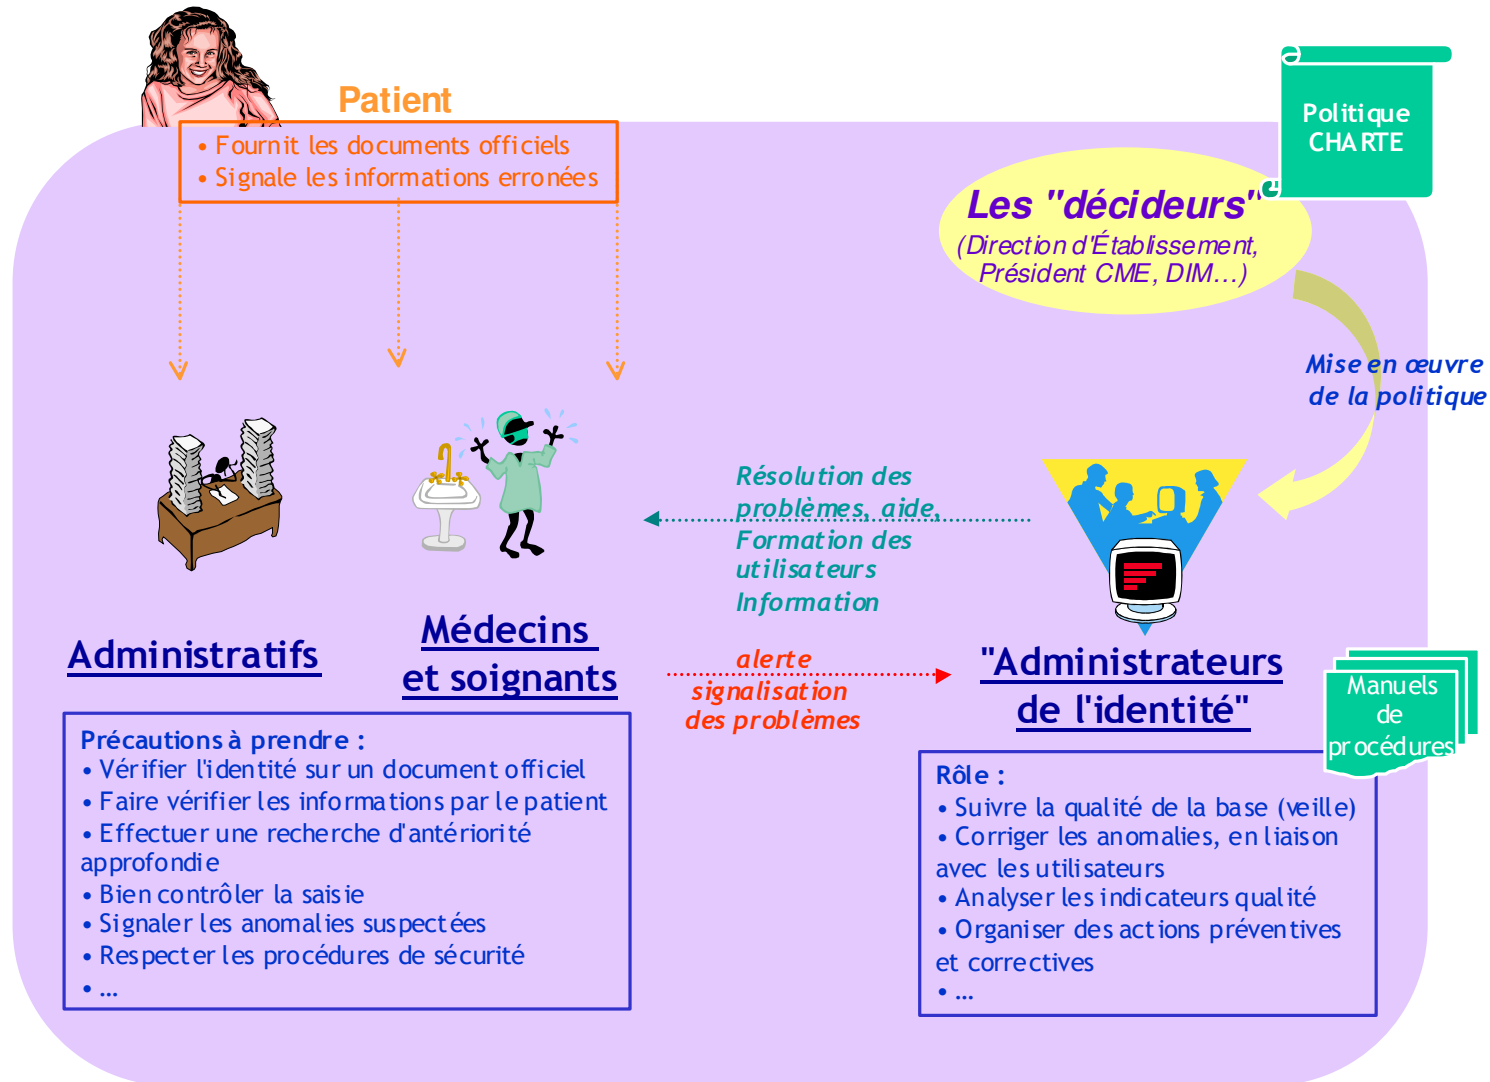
Patient
• Fournit les documents officiels
• Signale les informations erronées

Politique
CHARTE

Les "décideurs"
(Direction d'Établissement, Président CME, DIM…)

Mise en œuvre de la politique

Résolution des problèmes, aide, Formation des utilisateurs Information

Administratifs

Médecins et soignants

alerte signalisation des problèmes

"Administrateurs de l'identité"

Manuels de procédures

Précautions à prendre :
• Vérifier l'identité sur un document officiel
• Faire vérifier les informations par le patient
• Effectuer une recherche d'antériorité approfondie
• Bien contrôler la saisie
• Signaler les anomalies suspectées
• Respecter les procédures de sécurité
• …

Rôle :
• Suivre la qualité de la base (veille)
• Corriger les anomalies, en liaison avec les utilisateurs
• Analyser les indicateurs qualité
• Organiser des actions préventives et correctives
• …